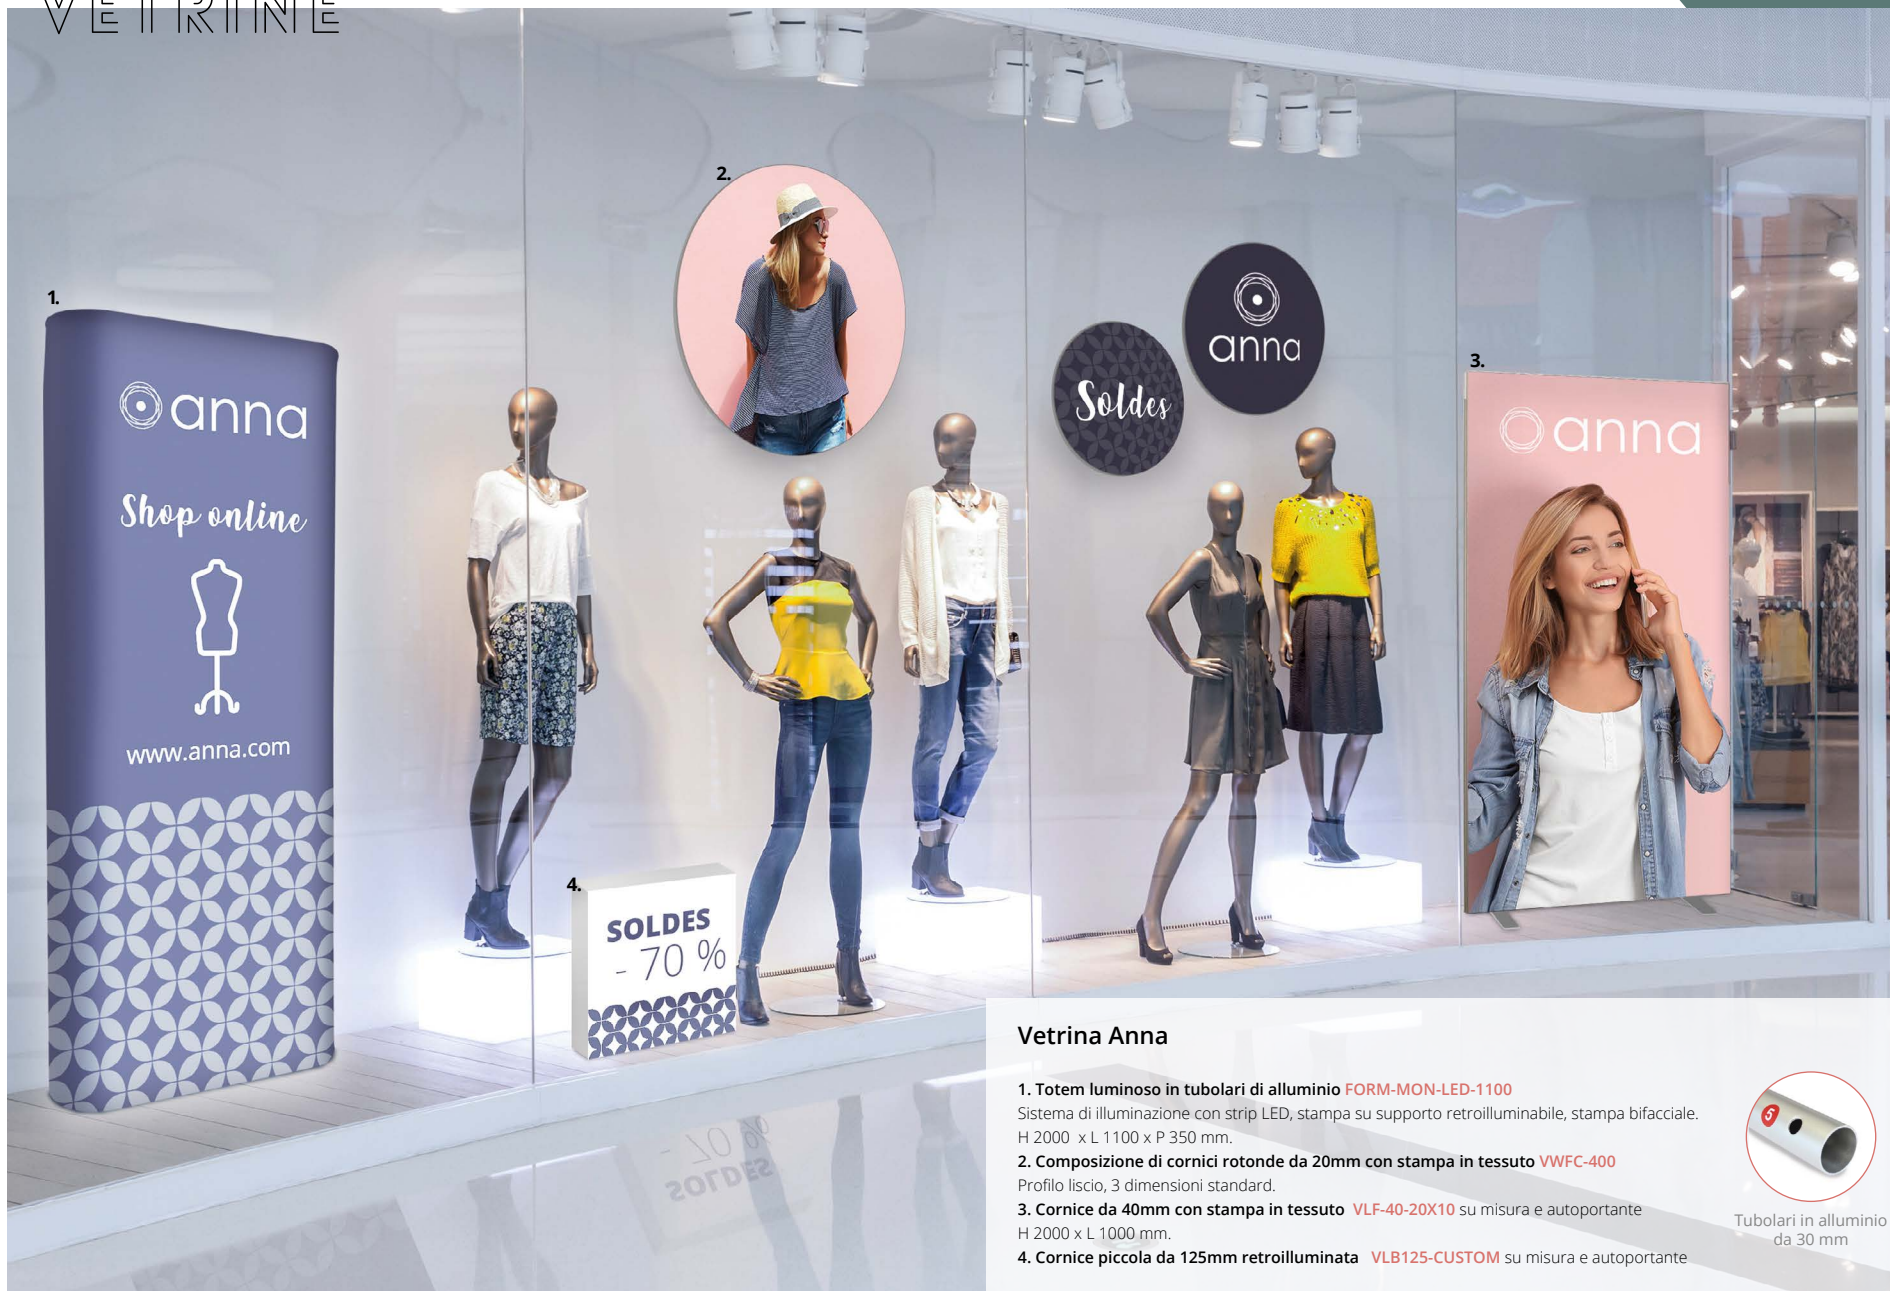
VETRINE

1.

anna

Shop online

www.anna.com

2.

Soldes

anna

3.

anna

4.

SOLDES
- 70 %

Vetrina Anna

1. Totem luminoso in tubolari di alluminio FORM-MON-LED-1100
Sistema di illuminazione con strip LED, stampa su supporto retroilluminabile, stampa bifacciale.
H 2000 x L 1100 x P 350 mm.
2. Composizione di cornici rotonde da 20mm con stampa in tessuto VWFC-400
Profilo liscio, 3 dimensioni standard.
3. Cornice da 40mm con stampa in tessuto VLF-40-20X10 su misura e autoportante
H 2000 x L 1000 mm.
4. Cornice piccola da 125mm retroilluminata VLB125-CUSTOM su misura e autoportante

Tubolari in alluminio da 30 mm